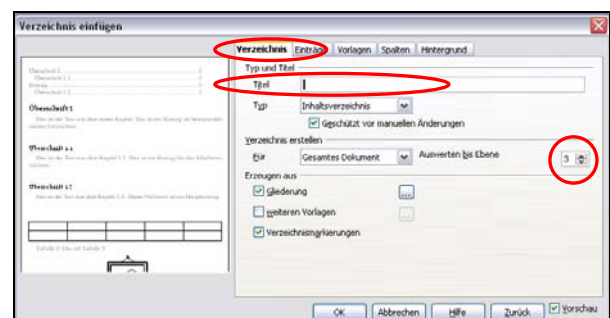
Verzeichnis einfügen

Verzeichnis | Einträge | Vorlagen | Spalten | Hintergrund

Typ und Titel

Titel

Typ Inhaltsverzeichnis

Geschützt vor manuellen Änderungen

Verzeichnis erstellen

Für Gesamtes Dokument Auswerten bis Ebene 3

Erzeugen aus

Gliederung ...

weiteren Vorlagen ...

Verzeichnismarkierungen

Überschrift 1

Überschrift 1.1

Überschrift 1.2

OK Abbrechen Hilfe Zurück Vorschau